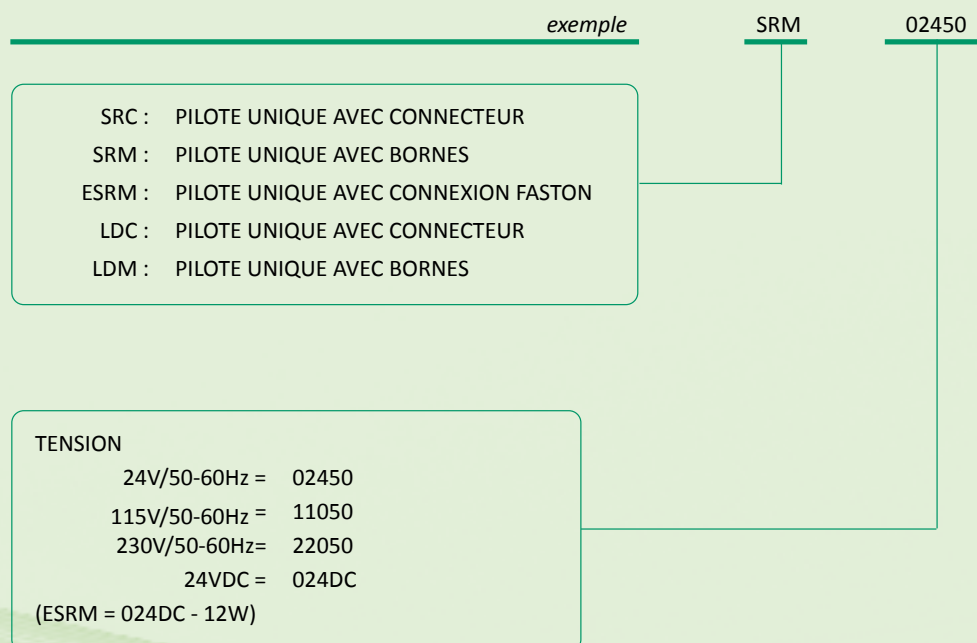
exemple SRM 02450

SRC : PILOTE UNIQUE AVEC CONNECTEUR
SRM : PILOTE UNIQUE AVEC BORNES
ESRM : PILOTE UNIQUE AVEC CONNEXION FASTON
LDC : PILOTE UNIQUE AVEC CONNECTEUR
LDM : PILOTE UNIQUE AVEC BORNES

TENSION
24V/50-60Hz = 02450
115V/50-60Hz = 11050
230V/50-60Hz= 22050
24VDC = 024DC
(ESRM = 024DC - 12W)